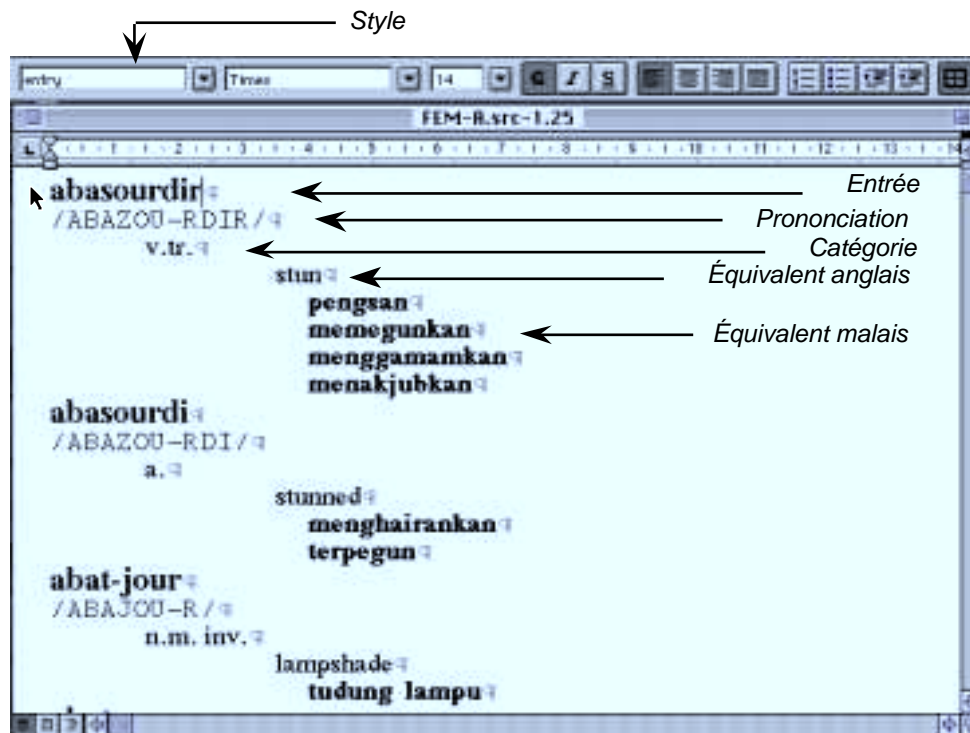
Style

entry | Times | 14

FEM-R.src-1.25

abasourdir
/ABAZOU-RDIR/
v.tr.
stun
pengsan
memegunkan
menggamamkan
menakjubkan

Entrée
Prononciation
Catégorie
Équivalent anglais
Équivalent malais

abasourdi
/ABAZOU-RDI/
a.
stunned
menghairankan
terpegun

abat-jour
/ABAJOU-R/
n.m. inv.
lampshade
tudung lampu